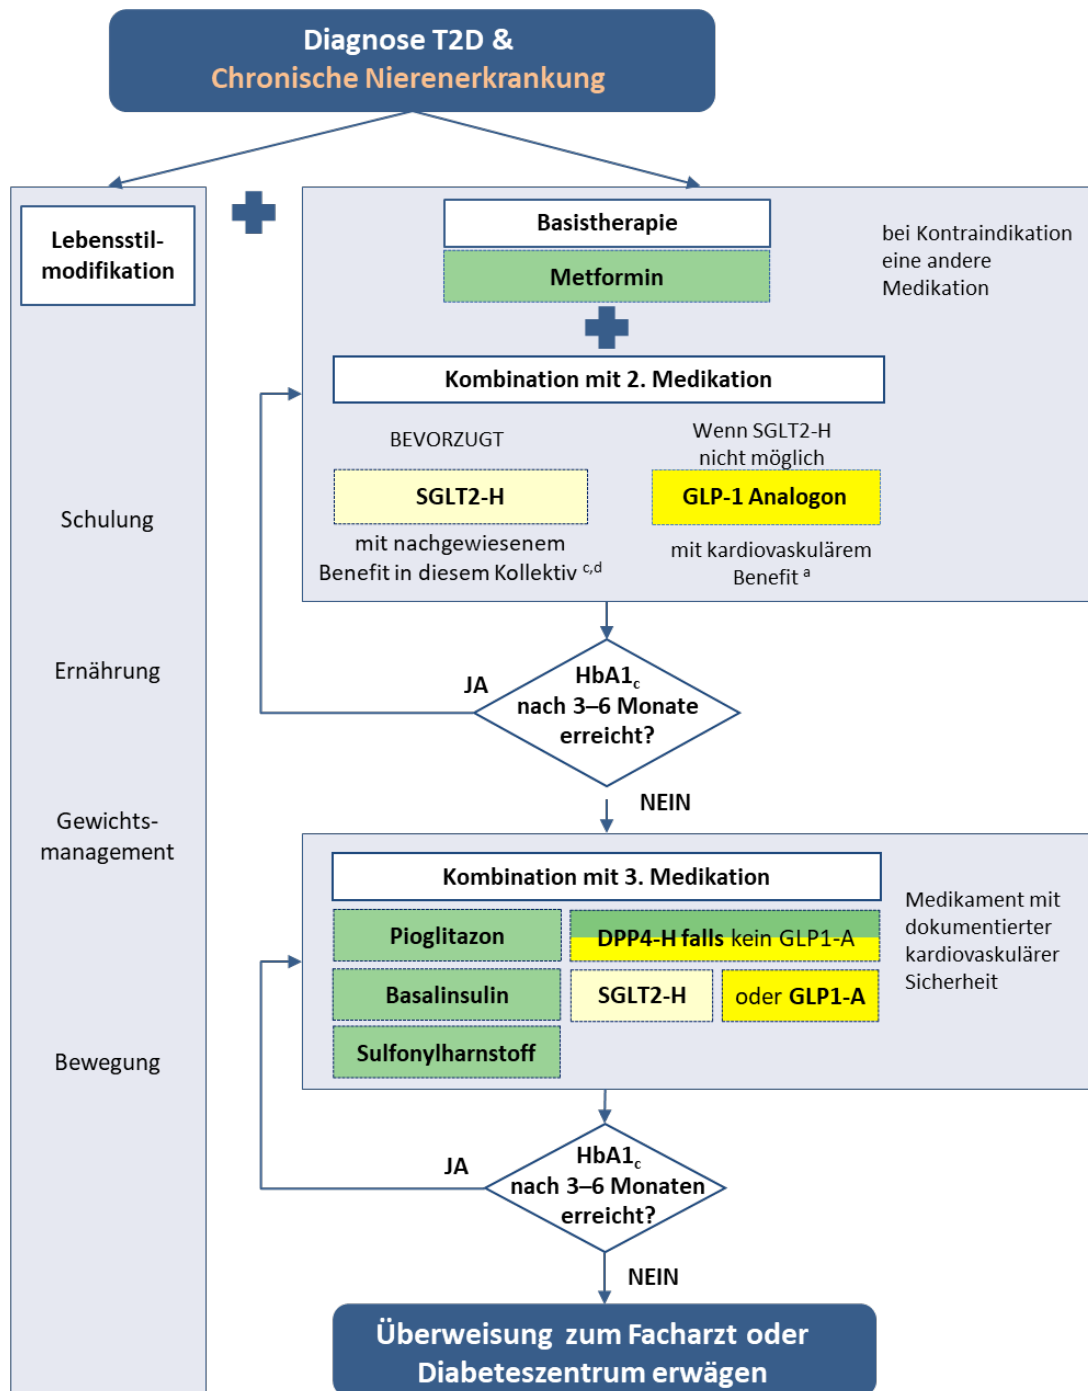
Diagnose T2D &
Chronische Nierenerkrankung

Lebensstilmodifikation

Schulung

Ernährung

Gewichtsmanagement

Bewegung

Basistherapie

Metformin

bei Kontraindikation eine andere Medikation

Kombination mit 2. Medikation

BEVORZUGT

Wenn SGLT2-H nicht möglich

SGLT2-H

GLP-1 Analogon

mit nachgewiesenem Benefit in diesem Kollektiv $^{c,d}$

mit kardiovaskulärem Benefit $^{a}$

JA

HbA1$_c$ nach 3–6 Monate erreicht?

NEIN

Kombination mit 3. Medikation

Pioglitazon

DPP4-H falls kein GLP1-A

Basalinsulin

SGLT2-H

oder GLP1-A

Sulfonylharnstoff

Medikament mit dokumentierter kardiovaskulärer Sicherheit

JA

HbA1$_c$ nach 3–6 Monaten erreicht?

NEIN

Überweisung zum Facharzt oder Diabeteszentrum erwägen